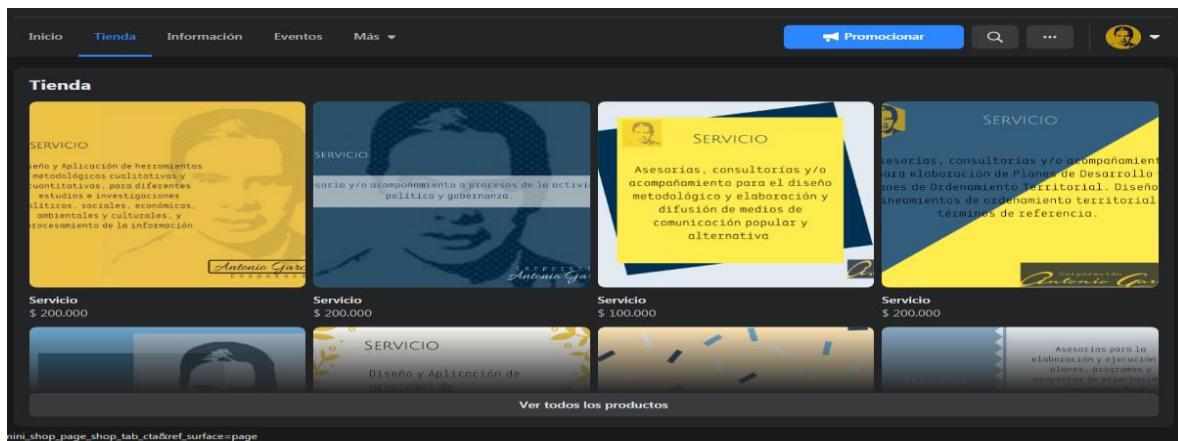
Inicio Tienda Información Eventos Más

Promocionar

Tienda

SERVICIO

iseño y Aplicación de herramientas metodológicas cualitativas y cuantitativas, para diferentes estudios e investigaciones olíticas, sociales, económicas, ambientales y culturales, y rocesamiento de la información

Antonio Garc

Servicio
$ 200.000

SERVICIO

soría y/o acompañamiento a procesos de la activi política y gobernanza.

Antonio Ga

Servicio
$ 200.000

SERVICIO

Asesorías, consultorías y/o acompañamiento para el diseño metodológico y elaboración y difusión de medios de comunicación popular y alternativa

Servicio
$ 100.000

SERVICIO

sesorías, consultorías y/o acompañamient para elaboración de Planes de Desarrollo nes de Ordenamiento Territorial. Diseño ineamientos de ordenamiento territorial términos de referencia.

Corporación Antonio Gar

Servicio
$ 200.000

SERVICIO

Diseño y Aplicación de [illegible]

Asesorías para lo elaboración y ejecución planes, programas y proyectos de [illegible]

Ver todos los productos

nini_shop_page_shop_tab_cta&ref_surface=page